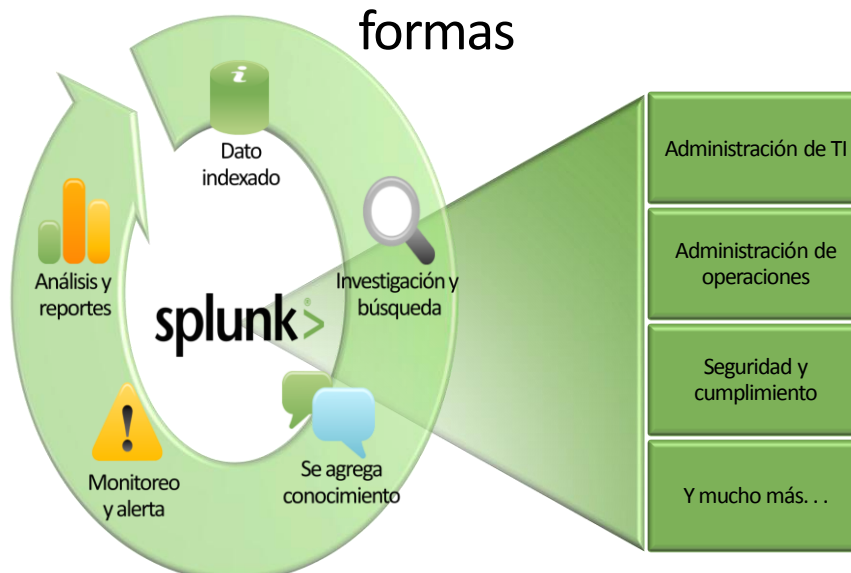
formas

Dato indexado

Investigación y búsqueda

Se agrega conocimiento

Monitoreo y alerta

Análisis y reportes

splunk>

Administración de TI

Administración de operaciones

Seguridad y cumplimiento

Y mucho más. . .